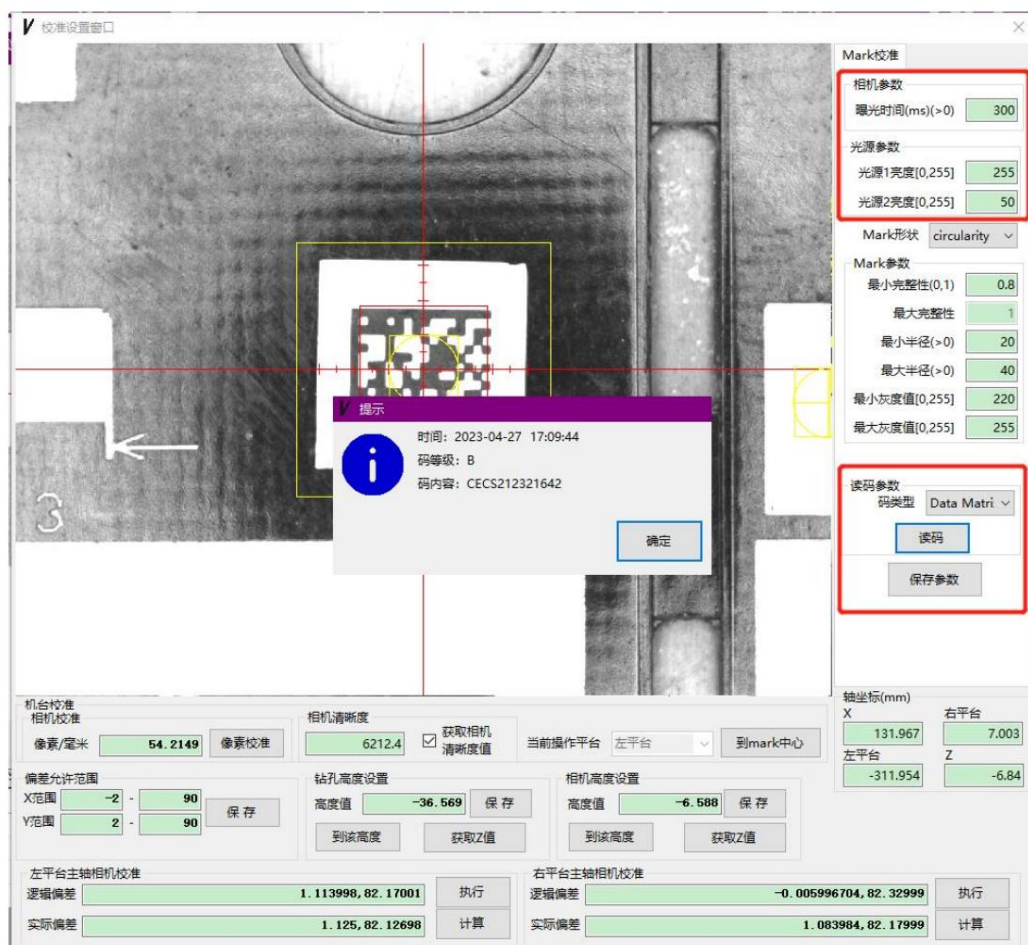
V 校准设置窗口

Mark校准
相机参数
曝光时间(ms)(>0) 300
光源参数
光源1亮度[0,255] 255
光源2亮度[0,255] 50
Mark形状 circularity
Mark参数
最小完整性(0,1) 0.8
最大完整性 1
最小半径(>0) 20
最大半径(>0) 40
最小灰度值[0,255] 220
最大灰度值[0,255] 255
读码参数
码类型 Data Matri
读码
保存参数

3

V 提示
时间：2023-04-27 17:09:44
码等级：B
码内容：CECS212321642
确定

机台校准
相机校准
像素/毫米 54.2149 像素校准
相机清晰度
6212.4 ☑ 获取相机清晰度值
当前操作平台 左平台 到mark中心
轴坐标(mm)
X 右平台
131.967 7.003
左平台 Z
-311.954 -6.84

偏差允许范围
X范围 -2 - 90
Y范围 2 - 90
保 存
钻孔高度设置
高度值 -36.569 保 存
到该高度 获取Z值
相机高度设置
高度值 -6.588 保 存
到该高度 获取Z值

左平台主轴相机校准
逻辑偏差 1.113998, 82.17001 执行
实际偏差 1.125, 82.12698 计算
右平台主轴相机校准
逻辑偏差 -0.005996704, 82.32999 执行
实际偏差 1.083984, 82.17999 计算